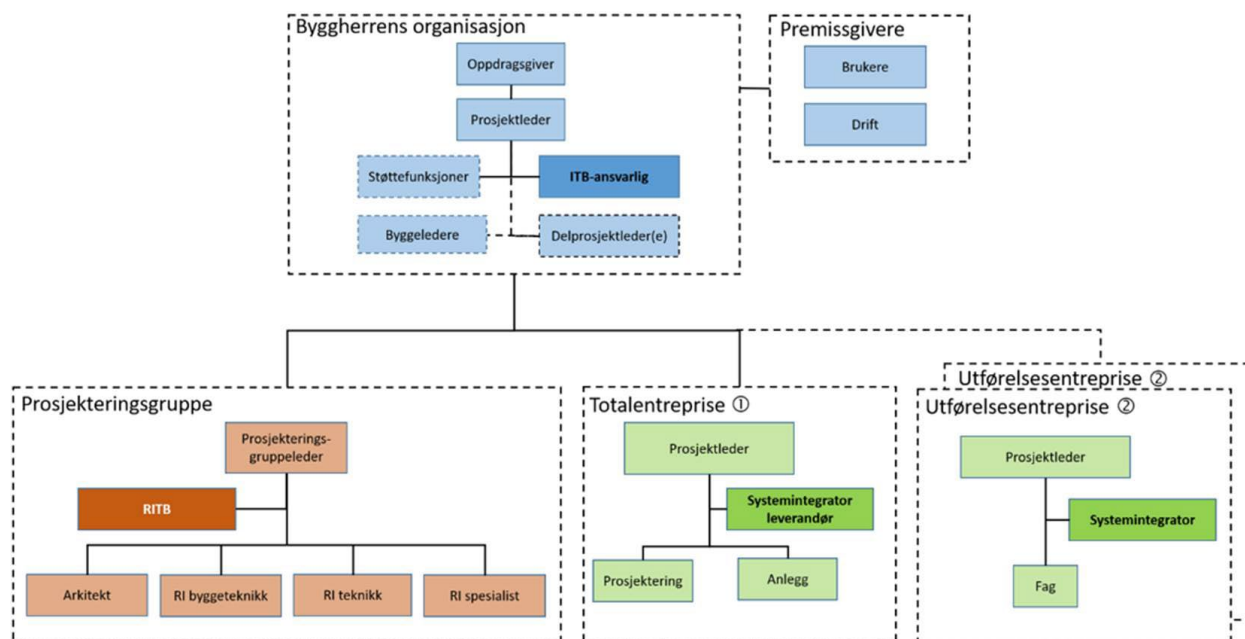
Byggherrens organisasjon

Oppdragsgiver

Prosjektleder

Støttefunksjoner

ITB-ansvarlig

Byggeledere

Delprosjektleder(e)

Premissgivere

Brukere

Drift

Prosjekteringsgruppe

Prosjekteringsgruppeleder

RITB

Arkitekt

RI byggeteknikk

RI teknikk

RI spesialist

Totalentreprise ①

Prosjektleder

Systemintegrator leverandør

Prosjektering

Anlegg

Utførelsesentreprise ②

Utførelsesentreprise ②

Prosjektleder

Systemintegrator

Fag